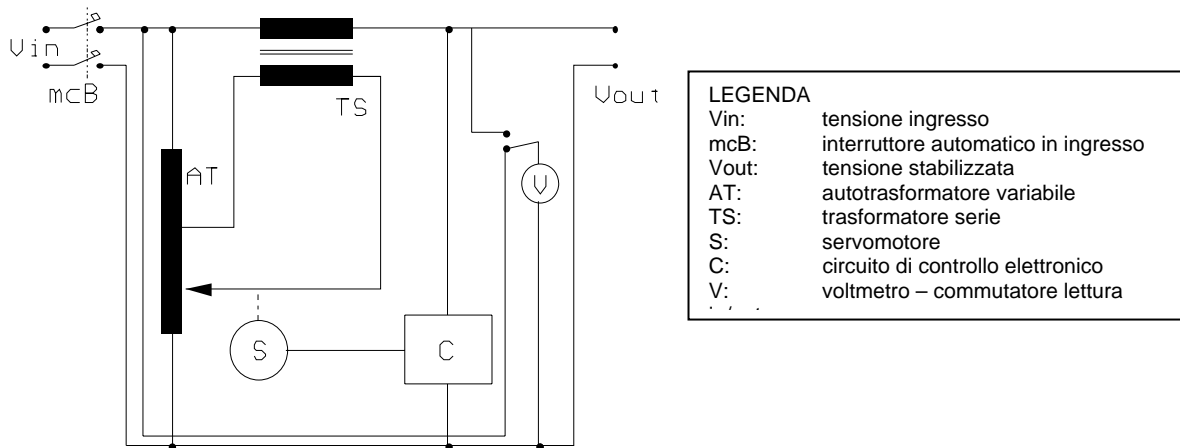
Vin

mcB

TS

Vout

AT

V

S

C

LEGENDA

| | |
|---|---|
| Vin: | tensione ingresso |
| mcB: | interruttore automatico in ingresso |
| Vout: | tensione stabilizzata |
| AT: | autotrasformatore variabile |
| TS: | trasformatore serie |
| S: | servomotore |
| C: | circuito di controllo elettronico |
| V: | voltmetro – commutatore lettura |